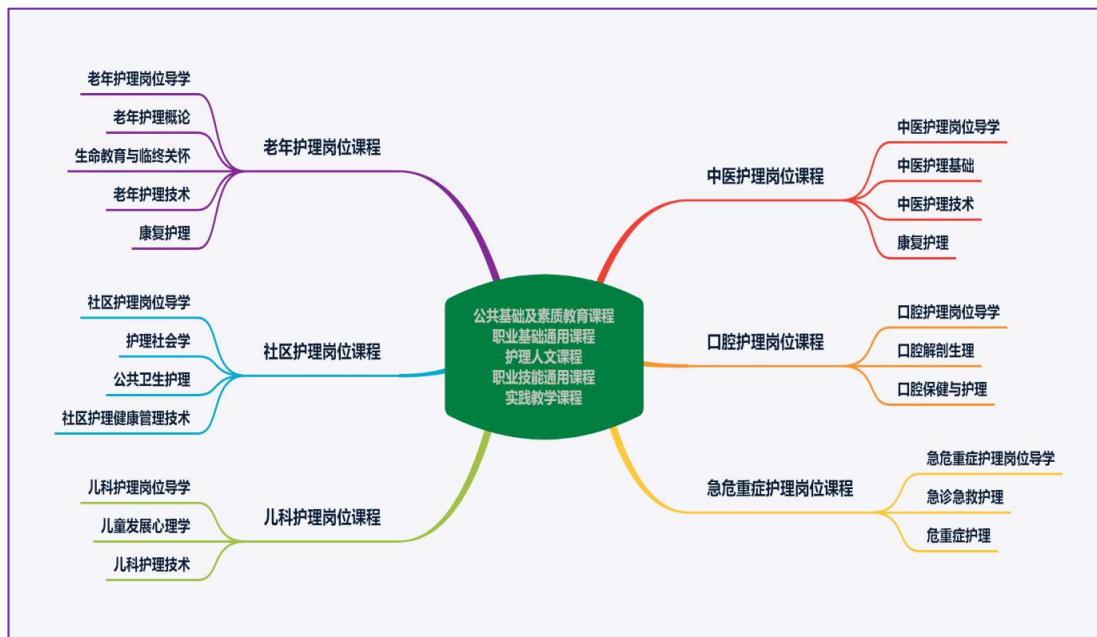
公共基础及素质教育课程
职业基础通用课程
护理人文课程
职业技能通用课程
实践教学课程

老年护理岗位课程
老年护理岗位导学
老年护理概论
生命教育与临终关怀
老年护理技术
康复护理

社区护理岗位课程
社区护理岗位导学
护理社会学
公共卫生护理
社区护理健康管理技术

儿科护理岗位课程
儿科护理岗位导学
儿童发展心理学
儿科护理技术

中医护理岗位课程
中医护理岗位导学
中医护理基础
中医护理技术
康复护理

口腔护理岗位课程
口腔护理岗位导学
口腔解剖生理
口腔保健与护理

急危重症护理岗位课程
急危重症护理岗位导学
急诊急救护理
危重症护理